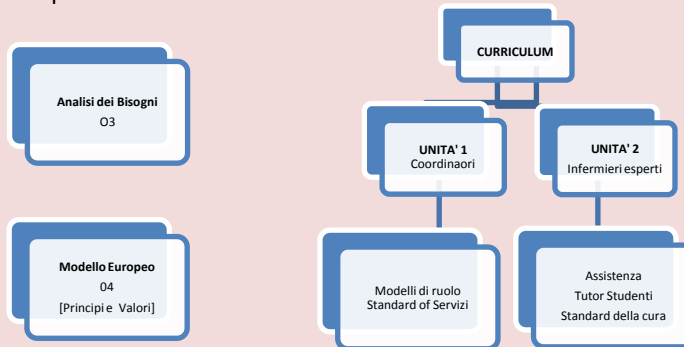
Analisi dei Bisogni
O3

Modello Europeo
04
[Principi e Valori]

CURRICULUM

UNITA' 1
Coordinaori

UNITA' 2
Infermieri esperti

Modelli di ruolo
Standard of Servizi

Assistenza
Tutor Studenti
Standard della cura